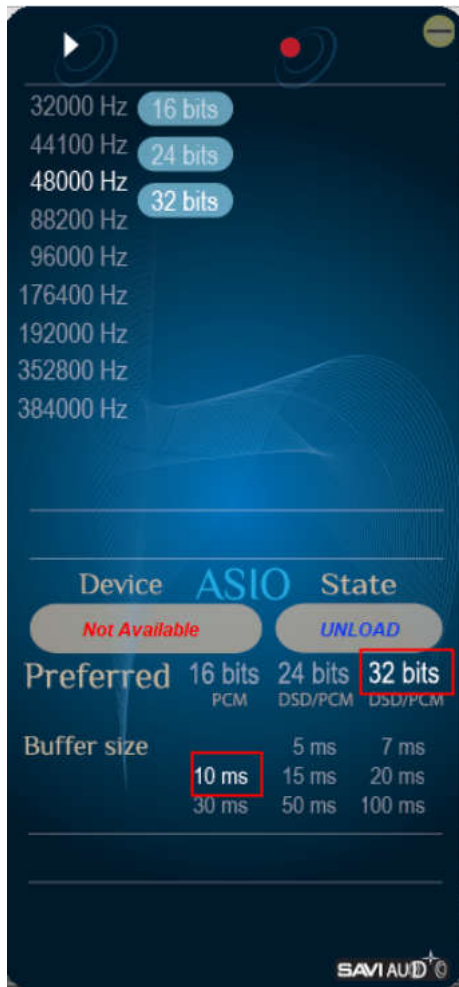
32000 Hz
44100 Hz
48000 Hz
88200 Hz
96000 Hz
176400 Hz
192000 Hz
352800 Hz
384000 Hz

16 bits
24 bits
32 bits

Device ASIO State

Not Available

UNLOAD

Preferred 16 bits PCM 24 bits DSD/PCM 32 bits DSD/PCM

Buffer size

5 ms 7 ms
10 ms 15 ms 20 ms
30 ms 50 ms 100 ms

SAVIAUD ©